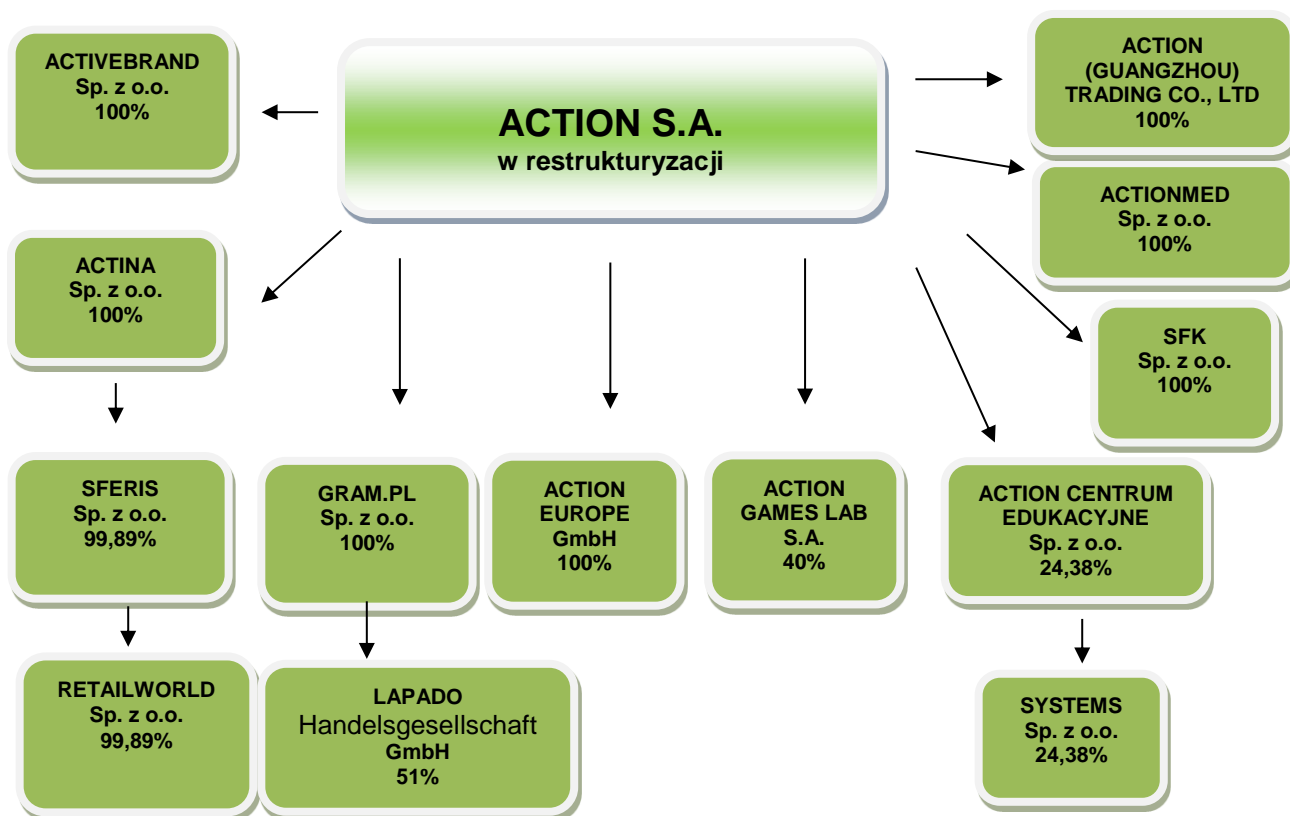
ACTION S.A.
w restrukturyzacji

ACTIVEBRAND
Sp. z o.o.
100%

ACTION
(GUANGZHOU)
TRADING CO., LTD
100%

ACTIONMED
Sp. z o.o.
100%

ACTINA
Sp. z o.o.
100%

SFK
Sp. z o.o.
100%

SFERIS
Sp. z o.o.
99,89%

GRAM.PL
Sp. z o.o.
100%

ACTION
EUROPE
GmbH
100%

ACTION
GAMES LAB
S.A.
40%

ACTION CENTRUM
EDUKACYJNE
Sp. z o.o.
24,38%

RETAILWORLD
Sp. z o.o.
99,89%

LAPADO
Handelsgesellschaft
GmbH
51%

SYSTEMS
Sp. z o.o.
24,38%